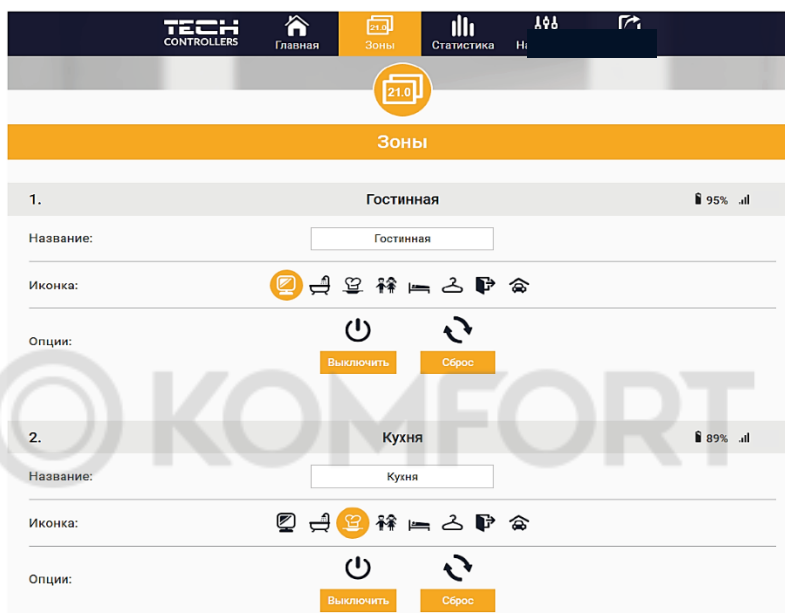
TECH CONTROLLERS Главная 21.0 Зоны Статистика На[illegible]

21.0

Зоны

1. Гостинная 95%

Название: Гостинная

Иконка:

Опции: Выключить Сброс

KOMFORT

2. Кухня 89%

Название: Кухня

Иконка:

Опции: Выключить Сброс